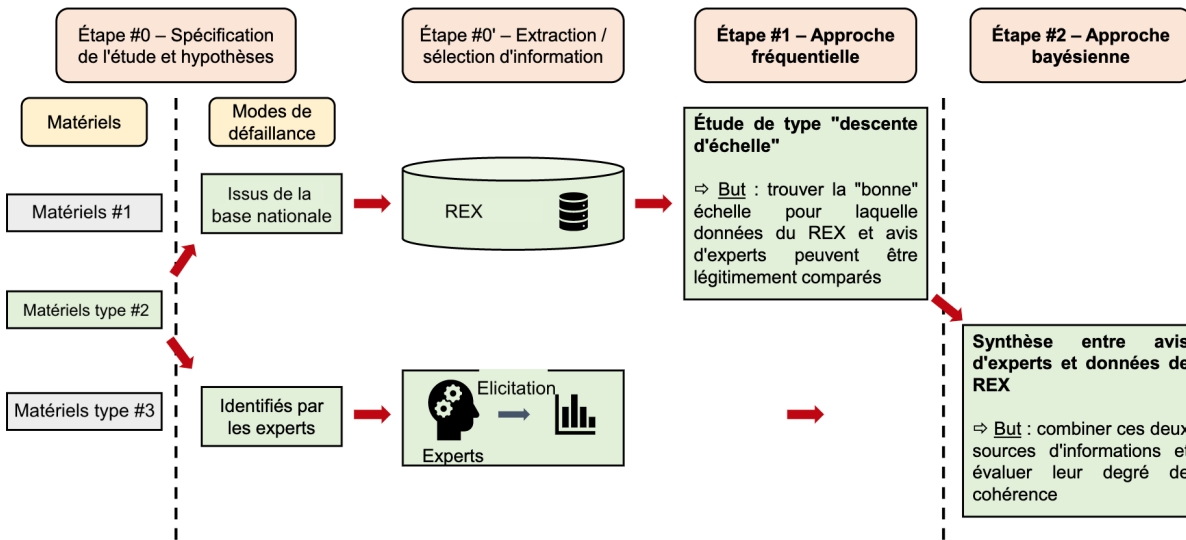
Étape #0 – Spécification de l'étude et hypothèses

Étape #0' – Extraction / sélection d'information

Étape #1 – Approche fréquentielle

Étape #2 – Approche bayésienne

Matériels

Modes de défaillance

Matériels #1

Matériels type #2

Matériels type #3

Issus de la base nationale

Identifiés par les experts

REX

Elicitation

Experts

Étude de type "descente d'échelle"

⇨ But : trouver la "bonne" échelle pour laquelle données du REX et avis d'experts peuvent être légitimement comparés

Synthèse entre avis d'experts et données de REX

⇨ But : combiner ces deux sources d'informations et évaluer leur degré de cohérence